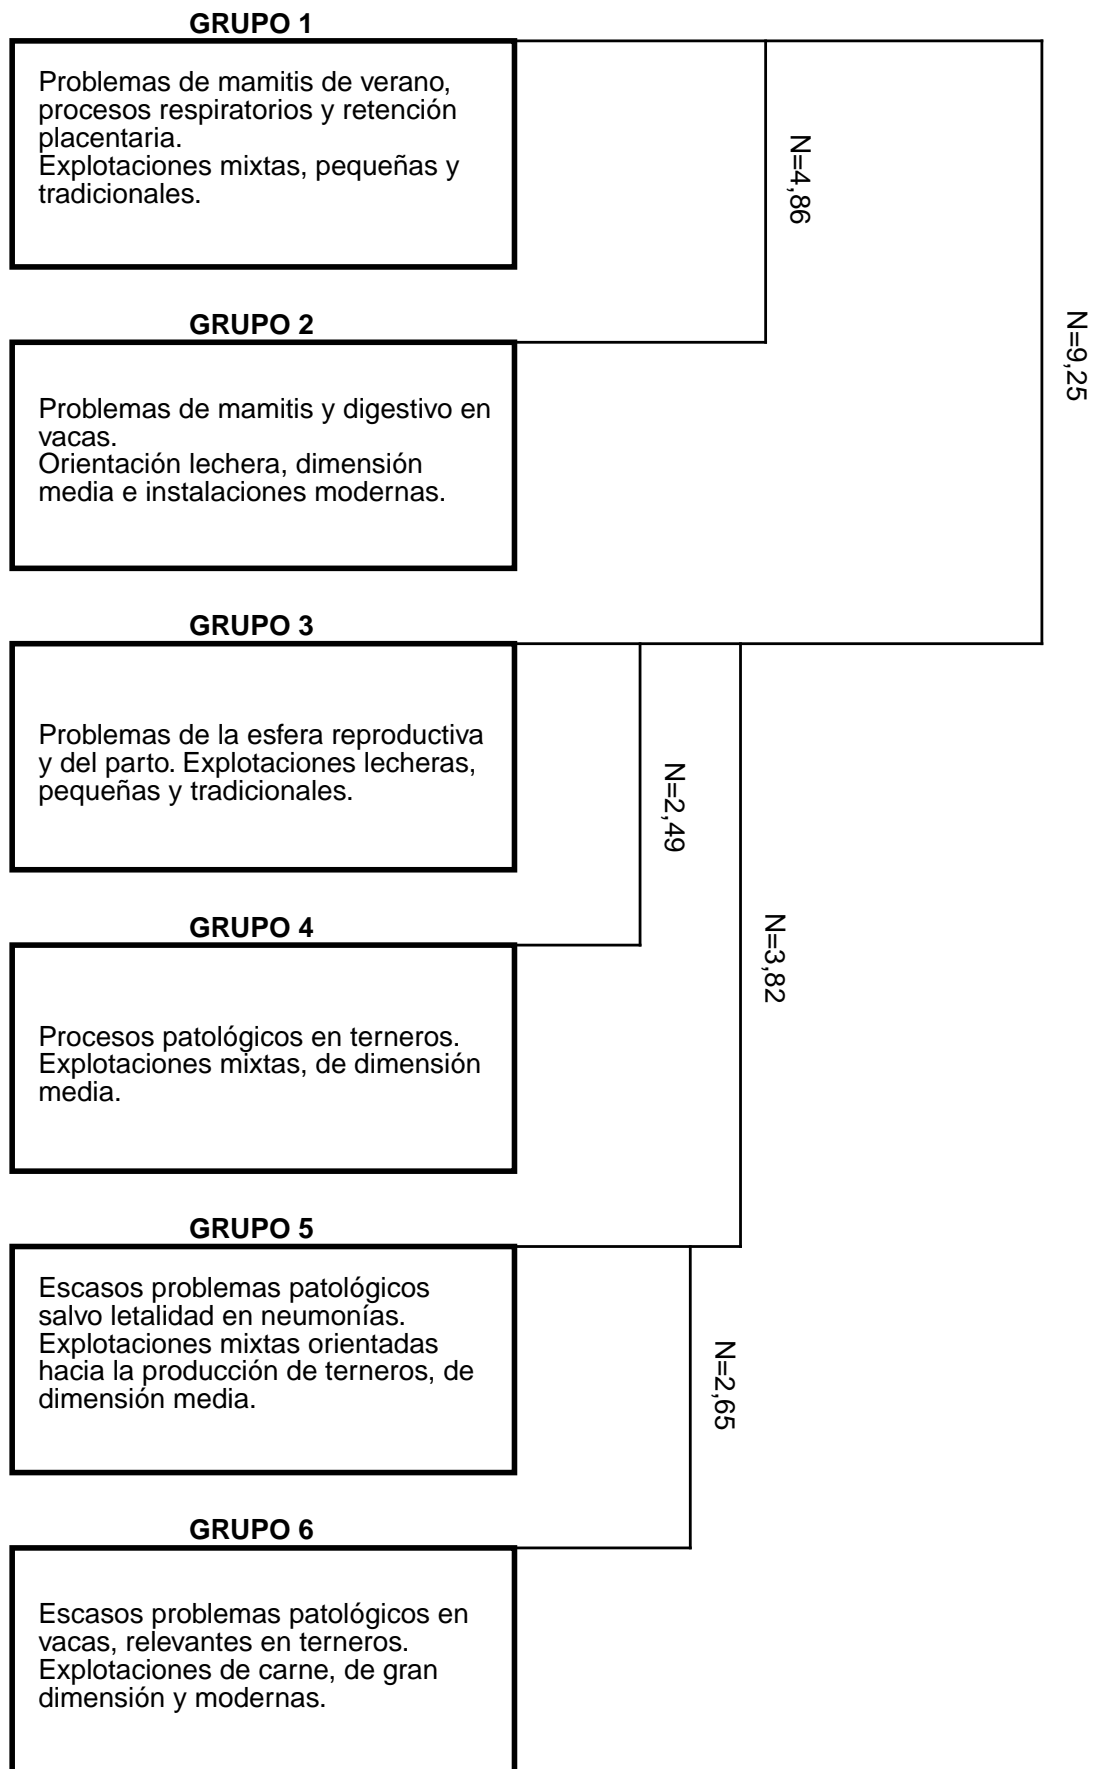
GRUPO 1

Problemas de mamitis de verano, procesos respiratorios y retención placentaria.
Explotaciones mixtas, pequeñas y tradicionales.

N=4,86

N=9,25

GRUPO 2

Problemas de mamitis y digestivo en vacas.
Orientación lechera, dimensión media e instalaciones modernas.

GRUPO 3

Problemas de la esfera reproductiva y del parto. Explotaciones lecheras, pequeñas y tradicionales.

N=2,49

N=3,82

GRUPO 4

Procesos patológicos en terneros.
Explotaciones mixtas, de dimensión media.

GRUPO 5

Escasos problemas patológicos salvo letalidad en neumonías.
Explotaciones mixtas orientadas hacia la producción de terneros, de dimensión media.

N=2,65

GRUPO 6

Escasos problemas patológicos en vacas, relevantes en terneros.
Explotaciones de carne, de gran dimensión y modernas.